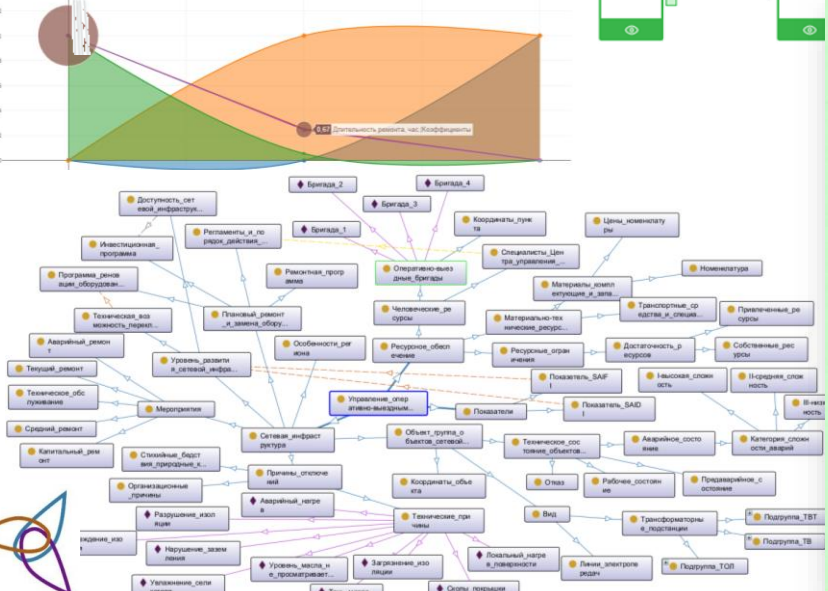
0.67 Длительность ремонта, час; Коэффициенты

Бригада_2
Бригада_4
Бригада_3
Бригада_1
Доступность_сетевой_инфраструк...
Регламенты_и_порядок_действия_...
Координаты_пункта
Цены_номенклатуры
Инвестиционная_программа
Специалисты_Центра_управления_...
Оперативно-выездные_бригады
Ремонтная_программа
Номенклатура
Программа_реновации_оборудован...
Материально_комплектующие_и_запа...
Транспортные_средства_и_специа...
Привлеченные_ресурсы
Техническая_возможность_перекл...
Плановый_ремонт_и_замена_обору...
Человеческие_ресурсы
Материально-технические_ресурс...
Аварийный_ремонт
Особенности_региона
Ресурсное_обеспечение
Ресурсные_ограничения
Достаточность_ресурсов
Собственные_ресурсы
Уровень_развития_сетевой_инфра...
Текущий_ремонт
Показатель_SAIFI
I-высокая_сложность
II-средняя_сложность
Техническое_обслуживание
Мероприятия
Управление_оперативно-выездным...
Показатели
Показатель_SAIDI
III-низкая_сложность
Средний_ремонт
Сетевая_инфраструктура
Объект_группа_объектов_сетевой...
Техническое_состояние_объектов...
Аварийное_состояние
Категория_сложности_аварий
Капитальный_ремонт
Стихийные_бедствия_природные_к...
Причины_отключений
Организационные_причины
Координаты_объекта
Отказ
Рабочее_состояние
Предаварийное_состояние
Аварийный_нагрев
Разрушение_изоляции
Технические_причины
Вид
Трансформаторные_подстанции
Подгруппа_ТВТ
Подгруппа_ТВ
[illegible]ждение_изо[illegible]
Нарушение_заземления
Локальный_нагрев_поверхности
Линии_электропередач
Подгруппа_ТОЛ
Уровень_масла_не_просматривает...
Загрязнение_изоляции
Увлажнение_сели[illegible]
Сколы_покрышки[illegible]